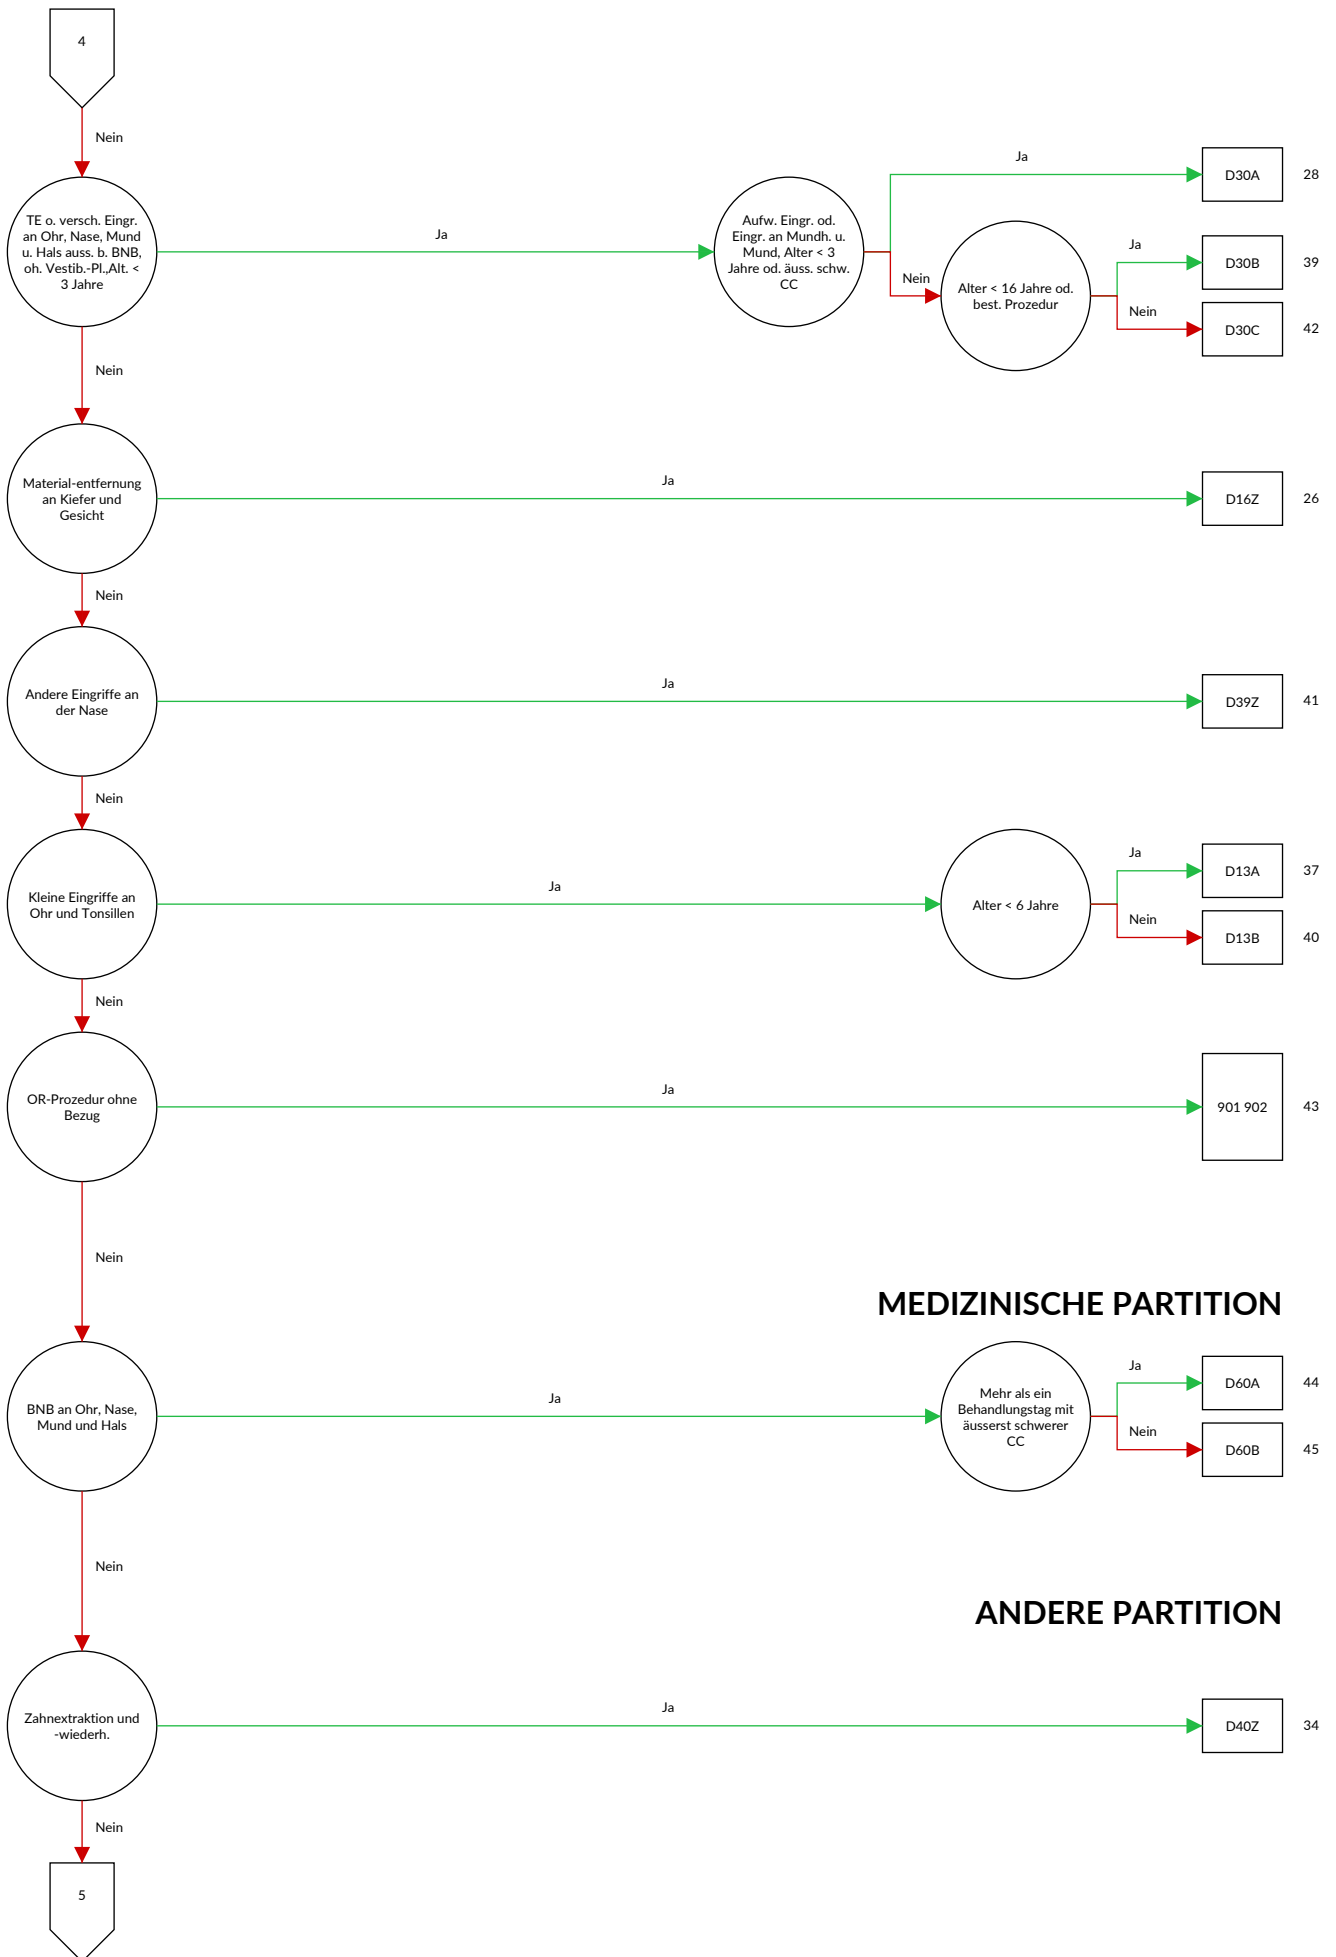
4

Nein

TE o. versch. Eingr. an Ohr, Nase, Mund u. Hals auss. b. BNB, oh. Vestib.-Pl.,Alt. < 3 Jahre

Ja

Aufw. Eingr. od. Eingr. an Mundh. u. Mund, Alter < 3 Jahre od. äuss. schw. CC

Ja

D30A 28

Nein

Alter < 16 Jahre od. best. Prozedur

Ja

D30B 39

Nein

D30C 42

Nein

Material-entfernung an Kiefer und Gesicht

Ja

D16Z 26

Nein

Andere Eingriffe an der Nase

Ja

D39Z 41

Nein

Kleine Eingriffe an Ohr und Tonsillen

Ja

Alter < 6 Jahre

Ja

D13A 37

Nein

D13B 40

Nein

OR-Prozedur ohne Bezug

Ja

901 902 43

Nein

MEDIZINISCHE PARTITION

BNB an Ohr, Nase, Mund und Hals

Ja

Mehr als ein Behandlungstag mit äusserst schwerer CC

Ja

D60A 44

Nein

D60B 45

Nein

ANDERE PARTITION

Zahnextraktion und -wiederh.

Ja

D40Z 34

Nein

5